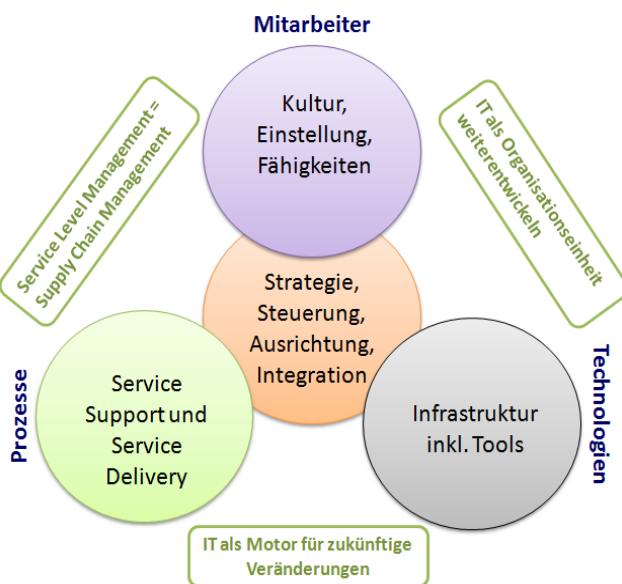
Mitarbeiter

Service Level Management = Supply Chain Management

Kultur, Einstellung, Fähigkeiten

IT als Organisationseinheit weiterentwickeln

Strategie, Steuerung, Ausrichtung, Integration

Prozesse

Service Support und Service Delivery

Infrastruktur inkl. Tools

Technologien

IT als Motor für zukünftige Veränderungen